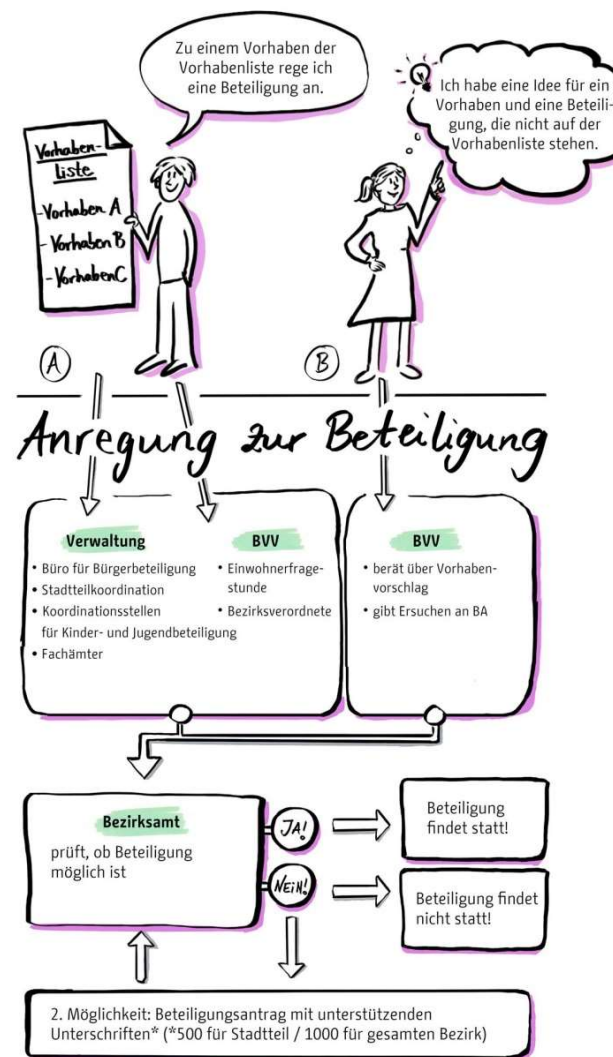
Zu einem Vorhaben der Vorhabenliste rege ich eine Beteiligung an.

Ich habe eine Idee für ein Vorhaben und eine Beteiligung, die nicht auf der Vorhabenliste stehen.

Vorhaben-Liste
-Vorhaben A
-Vorhaben B
-Vorhaben C

A

B

Anregung zur Beteiligung

Verwaltung
• Büro für Bürgerbeteiligung
• Stadtteilkoordination
• Koordinationsstellen für Kinder- und Jugendbeteiligung
• Fachämter

BVV
• Einwohnerfragestunde
• Bezirksverordnete

BVV
• berät über Vorhabenvorschlag
• gibt Ersuchen an BA

Bezirksamt
prüft, ob Beteiligung möglich ist

JA!

NEIN!

Beteiligung findet statt!

Beteiligung findet nicht statt!

2. Möglichkeit: Beteiligungsantrag mit unterstützenden Unterschriften* (*500 für Stadtteil / 1000 für gesamten Bezirk)